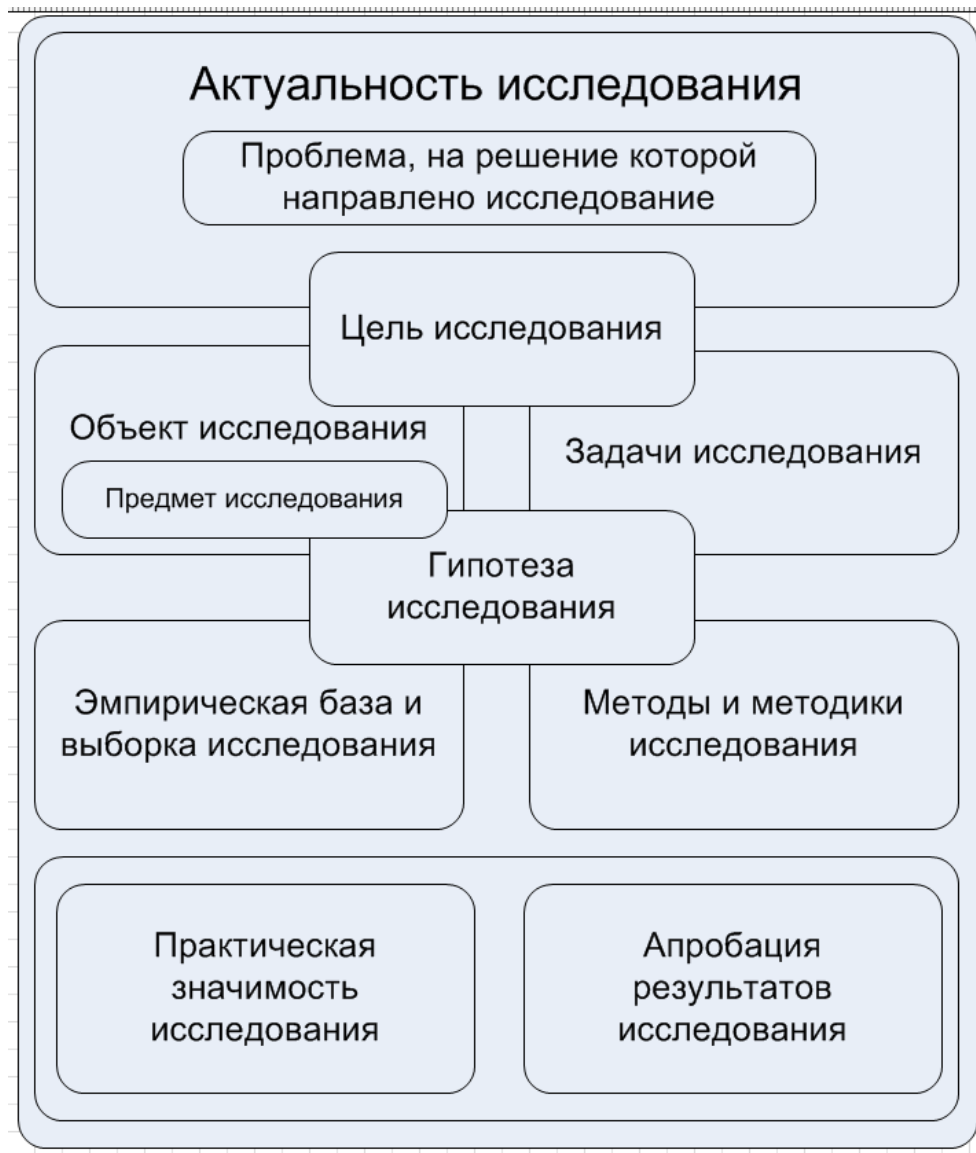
Актуальность исследования

Проблема, на решение которой направлено исследование

Цель исследования

Объект исследования

Предмет исследования

Задачи исследования

Гипотеза исследования

Эмпирическая база и выборка исследования

Методы и методики исследования

Практическая значимость исследования

Апробация результатов исследования